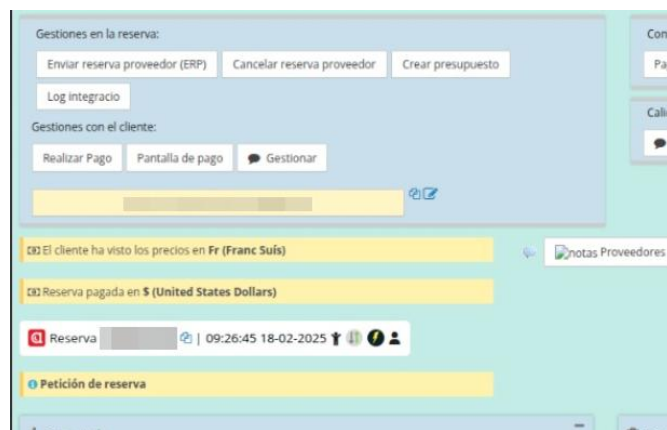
Gestiones en la reserva:

Enviar reserva proveedor (ERP) Cancelar reserva proveedor Crear presupuesto

Log integracio

Gestiones con el cliente:

Realizar Pago Pantalla de pago Gestionar

Con

Pa

Cal

El cliente ha visto los precios en **Fr (Franc Suís)**

notas Proveedores

Reserva pagada en **$ (United States Dollars)**

Reserva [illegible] | 09:26:45 18-02-2025

**Petición de reserva**